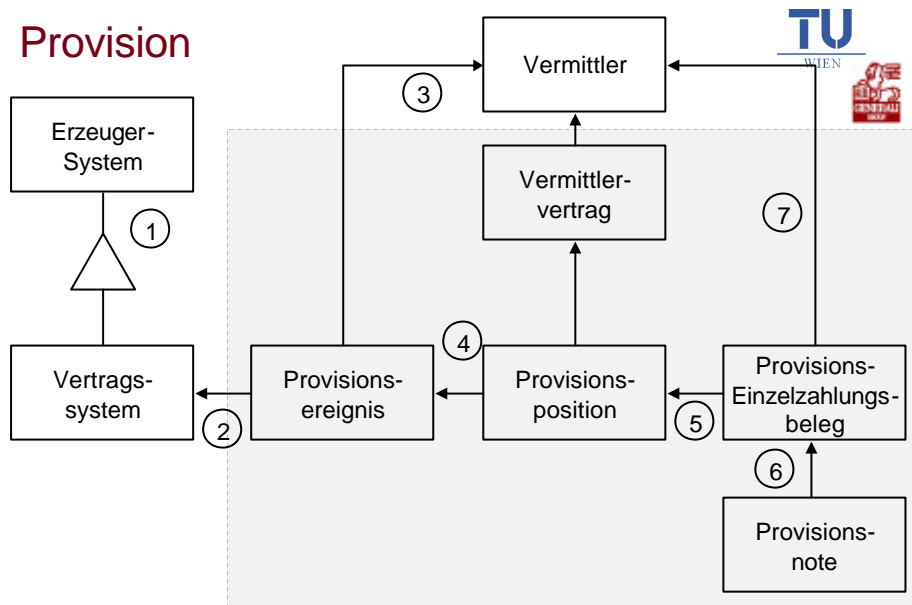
Provision

TU WIEN

GENERALI GROUP

Vermittler

Erzeuger-System

Vermittler-vertrag

Vertrags-system

Provisions-ereignis

Provisions-position

Provisions-Einzelzahlungs-beleg

Provisions-note

1

2

3

4

5

6

7